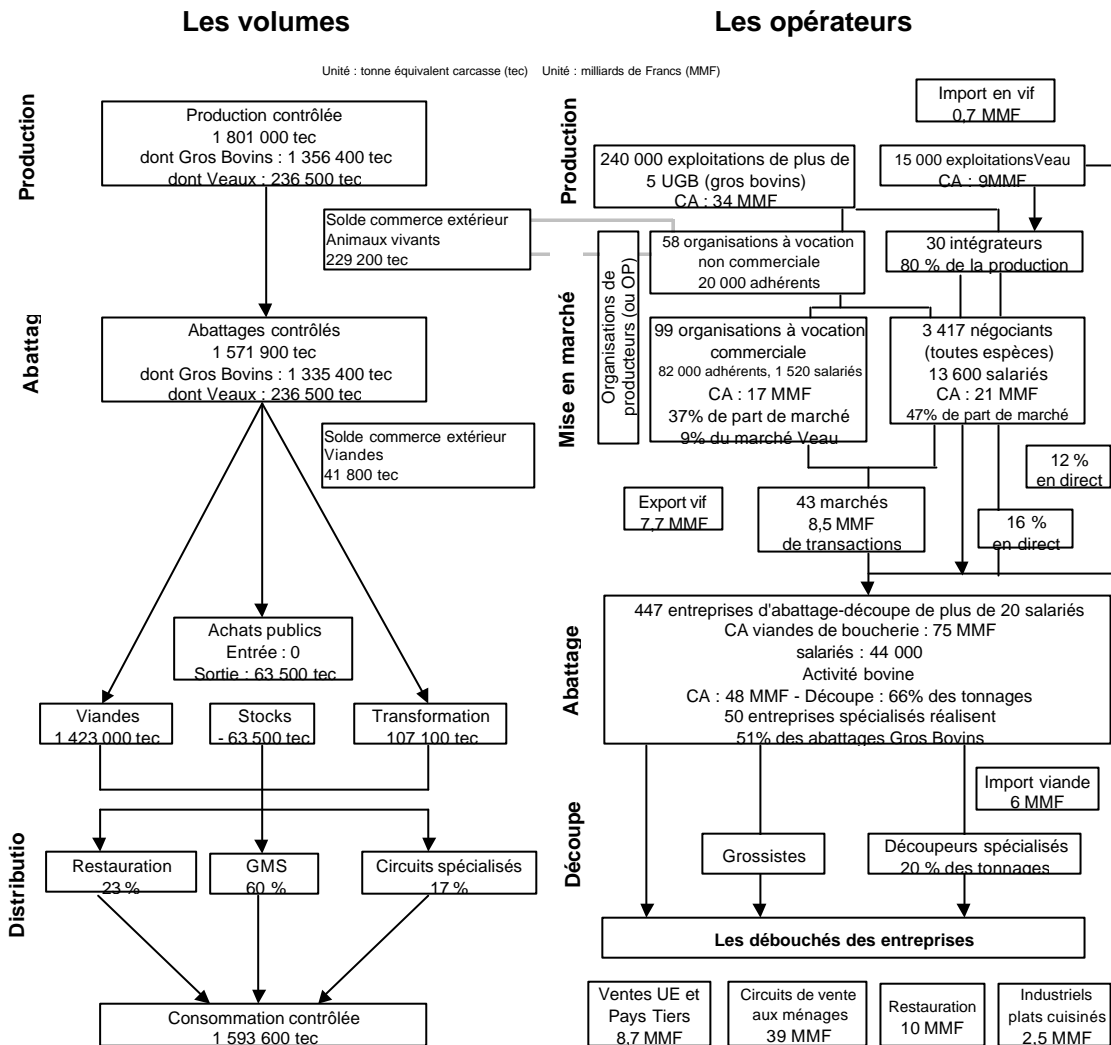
Les volumes

Les opérateurs

Unité : tonne équivalent carcasse (tec) Unité : milliards de Francs (MMF)

Production

Production contrôlée
1 801 000 tec
dont Gros Bovins : 1 356 400 tec
dont Veaux : 236 500 tec

Solde commerce extérieur
Animaux vivants
229 200 tec

Abattag

Abattages contrôlés
1 571 900 tec
dont Gros Bovins : 1 335 400 tec
dont Veaux : 236 500 tec

Solde commerce extérieur
Viandes
41 800 tec

Achats publics
Entrée : 0
Sortie : 63 500 tec

Viandes
1 423 000 tec

Stocks
- 63 500 tec

Transformation
107 100 tec

Distributio

Restauration
23 %

GMS
60 %

Circuits spécialisés
17 %

Consommation contrôlée
1 593 600 tec

Production

Import en vif
0,7 MMF

240 000 exploitations de plus de 5 UGB (gros bovins)
CA : 34 MMF

15 000 exploitationsVeau
CA : 9MMF

Mise en marché

Organisations de producteurs (ou OP)

58 organisations à vocation non commerciale
20 000 adhérents

30 intégrateurs
80 % de la production

99 organisations à vocation commerciale
82 000 adhérents, 1 520 salariés
CA : 17 MMF
37% de part de marché
9% du marché Veau

3 417 négociants
(toutes espèces)
13 600 salariés
CA : 21 MMF
47% de part de marché

12 %
en direct

Export vif
7,7 MMF

43 marchés
8,5 MMF
de transactions

16 %
en direct

Abattage

447 entreprises d'abattage-découpe de plus de 20 salariés
CA viandes de boucherie : 75 MMF
salariés : 44 000
Activité bovine
CA : 48 MMF - Découpe : 66% des tonnages
50 entreprises spécialisés réalisent
51% des abattages Gros Bovins

Import viande
6 MMF

Découpe

Grossistes

Découpeurs spécialisés
20 % des tonnages

Les débouchés des entreprises

Ventes UE et Pays Tiers
8,7 MMF

Circuits de vente aux ménages
39 MMF

Restauration
10 MMF

Industriels plats cuisinés
2,5 MMF